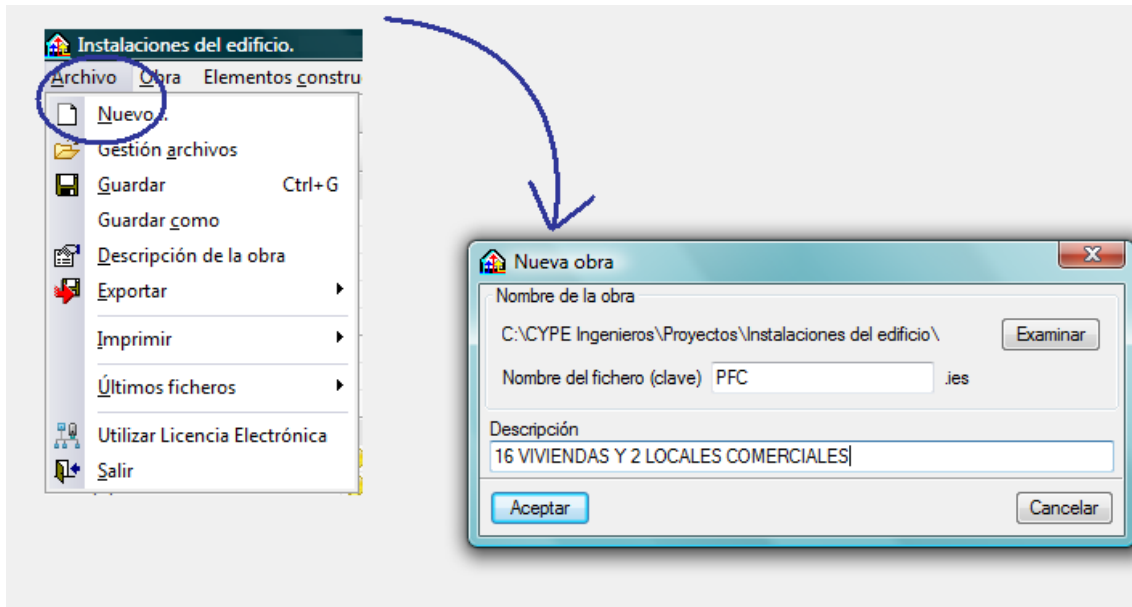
Instalaciones del edificio.

Archivo Obra Elementos constru

Nuevo...
Gestión archivos
Guardar Ctrl+G
Guardar como
Descripción de la obra
Exportar
Imprimir
Últimos ficheros
Utilizar Licencia Electrónica
Salir

Nueva obra

Nombre de la obra
C:\CYPE Ingenieros\Proyectos\Instalaciones del edificio\ Examinar
Nombre del fichero (clave) PFC .ies
Descripción
16 VIVIENDAS Y 2 LOCALES COMERCIALES
Aceptar Cancelar